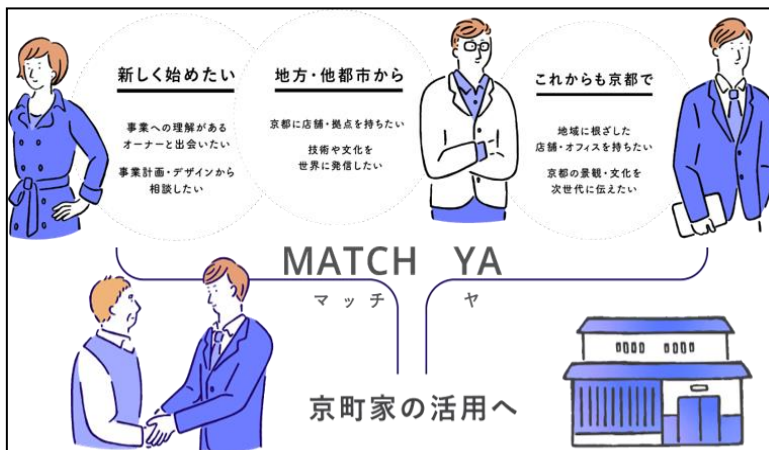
新しく始めたい

事業への理解がある
オーナーと出会いたい

事業計画・デザインから
相談したい

地方・他都市から

京都に店舗・拠点を持ちたい

技術や文化を
世界に発信したい

これからも京都で

地域に根ざした
店舗・オフィスを持ちたい

京都の景観・文化を
次世代に伝えたい

MATCH YA
マッチ ヤ

京町家の活用へ